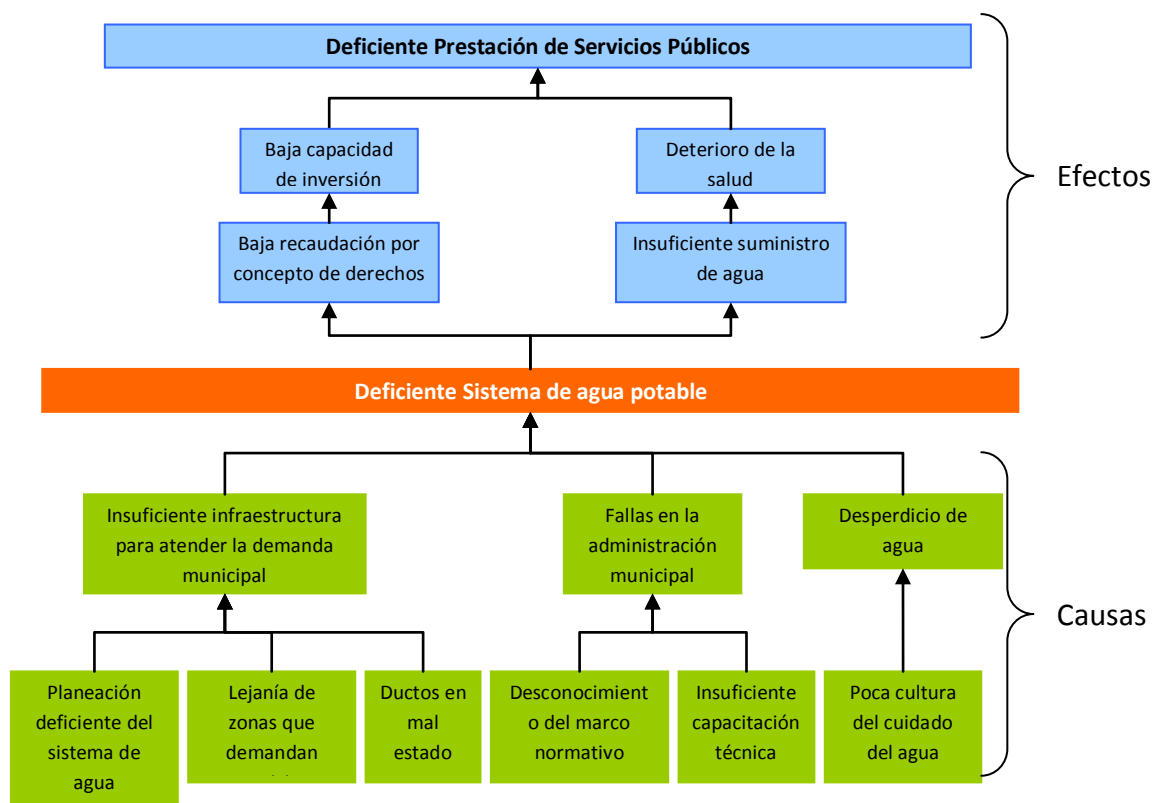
Deficiente Prestación de Servicios Públicos

Baja capacidad de inversión

Deterioro de la salud

Baja recaudación por concepto de derechos

Insuficiente suministro de agua

Efectos

Deficiente Sistema de agua potable

Insuficiente infraestructura para atender la demanda municipal

Fallas en la administración municipal

Desperdicio de agua

Causas

Planeación deficiente del sistema de agua

Lejanía de zonas que demandan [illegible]

Ductos en mal estado

Desconocimient o del marco normativo

Insuficiente capacitación técnica

Poca cultura del cuidado del agua